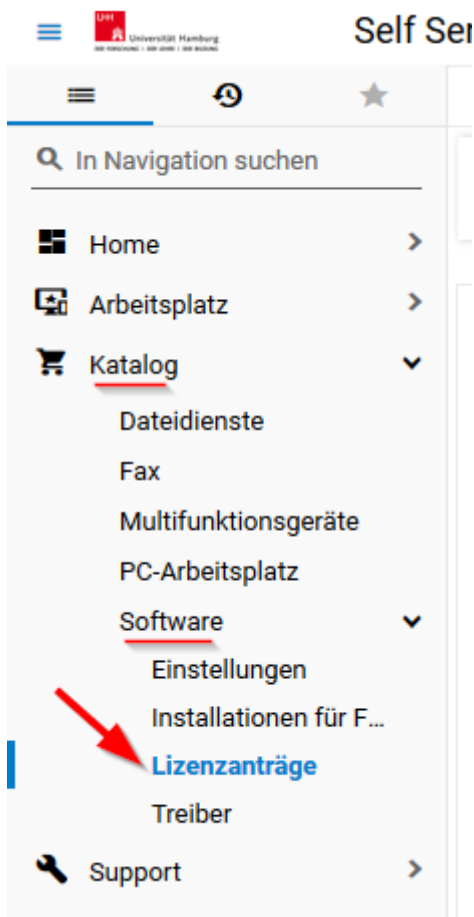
UHH Universität Hamburg DER FORSCHUNG | DER LEHRE | DER BILDUNG

Self Ser

In Navigation suchen

Home

Arbeitsplatz

Katalog

Dateidienste

Fax

Multifunktionsgeräte

PC-Arbeitsplatz

Software

Einstellungen

Installationen für F...

Lizenzanträge

Treiber

Support